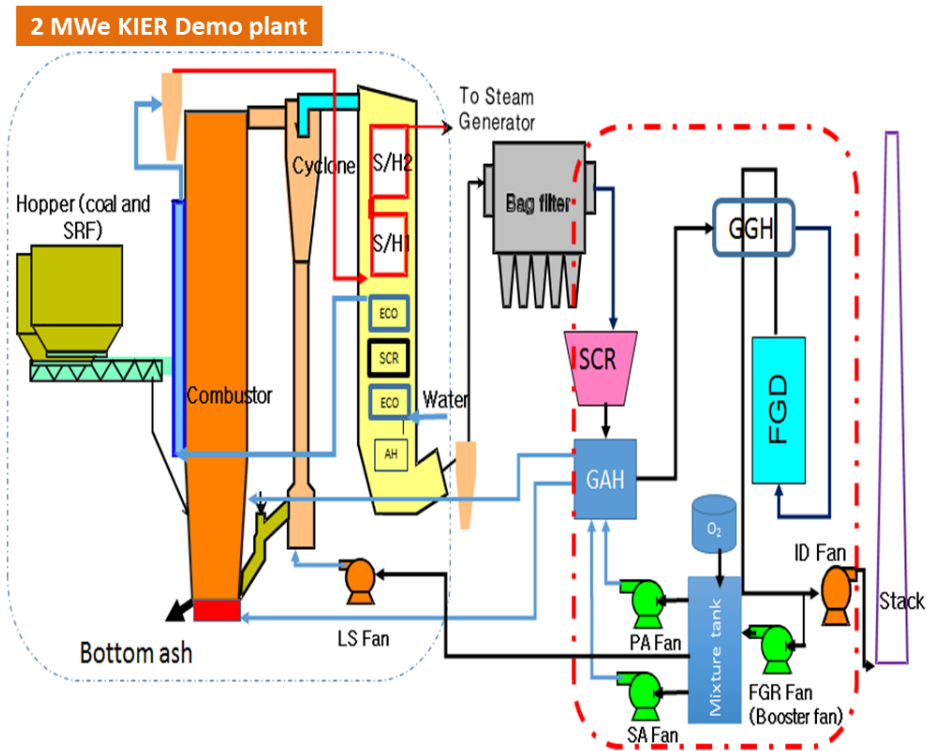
2 MWe KIER Demo plant

To Steam Generator

Hopper (coal and SRF)

Cyclone

S/H2

S/H1

ECO

SCR

ECO

AH

Water

Combustor

Bag filter

SCR

GGH

FGD

GAH

$O_2$

ID Fan

Stack

Mixture tank

PA Fan

FGR Fan (Booster fan)

SA Fan

LS Fan

Bottom ash